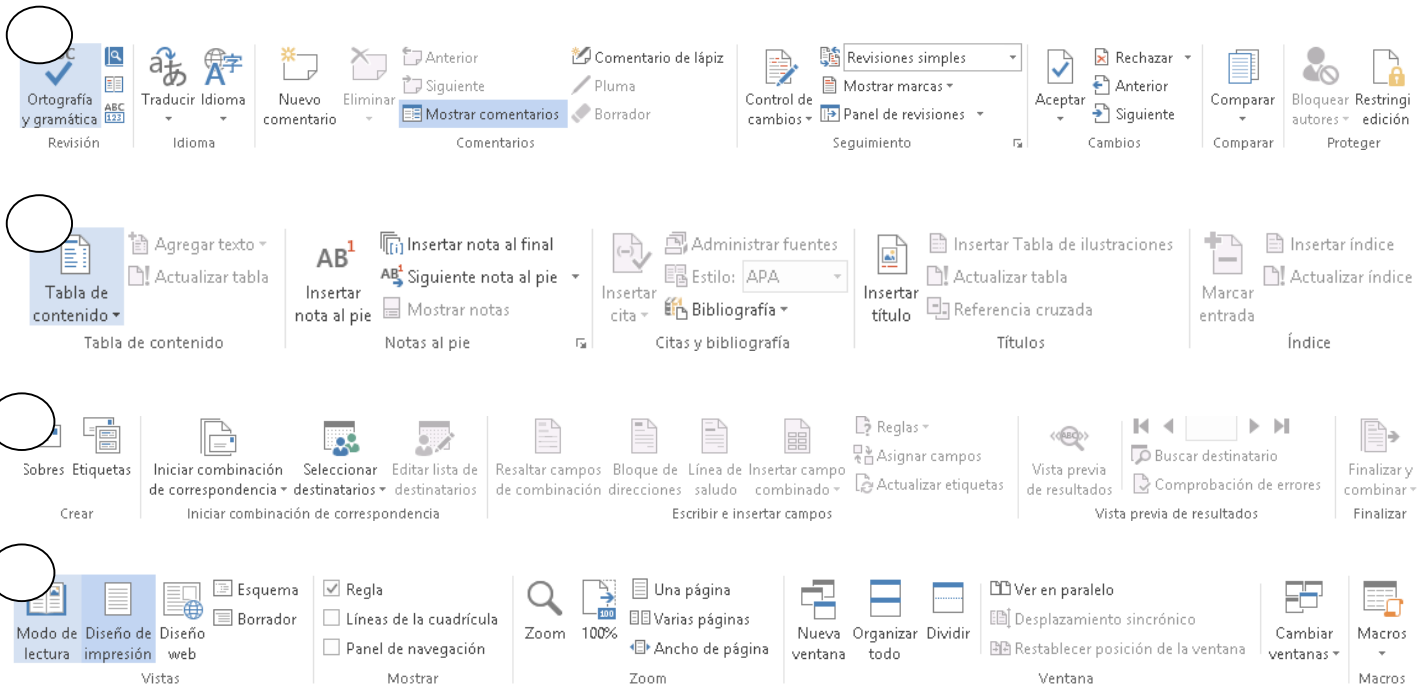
Ortografía y gramática
Revisión
Traducir
Idioma
Idioma
Nuevo comentario
Eliminar
Anterior
Siguiente
Mostrar comentarios
Comentario de lápiz
Pluma
Borrador
Comentarios
Control de cambios
Revisiones simples
Mostrar marcas
Panel de revisiones
Seguimiento
Aceptar
Rechazar
Anterior
Siguiente
Cambios
Comparar
Comparar
Bloquear autores
Restringir edición
Proteger

Tabla de contenido
Agregar texto
Actualizar tabla
Tabla de contenido
$AB^1$
Insertar nota al pie
Insertar nota al final
Siguiente nota al pie
Mostrar notas
Notas al pie
Insertar cita
Administrar fuentes
Estilo: APA
Bibliografía
Citas y bibliografía
Insertar título
Insertar Tabla de ilustraciones
Actualizar tabla
Referencia cruzada
Títulos
Marcar entrada
Insertar índice
Actualizar índice
Índice

Sobres
Etiquetas
Crear
Iniciar combinación de correspondencia
Seleccionar destinatarios
Editar lista de destinatarios
Iniciar combinación de correspondencia
Resaltar campos de combinación
Bloque de direcciones
Línea de saludo
Insertar campo combinado
Reglas
Asignar campos
Actualizar etiquetas
Escribir e insertar campos
Vista previa de resultados
Buscar destinatario
Comprobación de errores
Vista previa de resultados
Finalizar y combinar
Finalizar

Modo de lectura
Diseño de impresión
Diseño web
Esquema
Borrador
Vistas
Regla
Líneas de la cuadrícula
Panel de navegación
Mostrar
Zoom
100%
Una página
Varias páginas
Ancho de página
Zoom
Nueva ventana
Organizar todo
Dividir
Ver en paralelo
Desplazamiento sincrónico
Restablecer posición de la ventana
Cambiar ventanas
Ventana
Macros
Macros